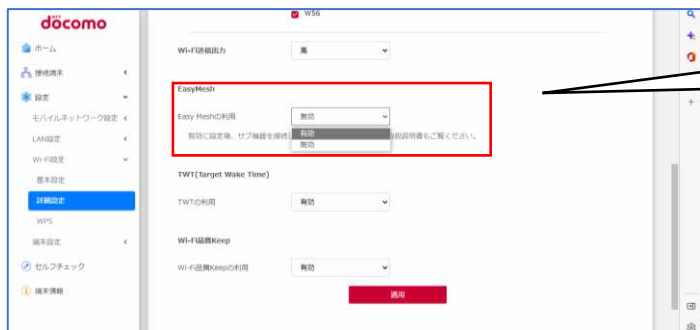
docomo

ホーム
接続端末
設定
モバイルネットワーク設定
LAN設定
Wi-Fi設定
基本設定
詳細設定
WPS
端末設定
セルフチェック
端末情報

W56

Wi-Fi送信出力 | 高

EasyMesh

Easy Meshの利用 | 無効
有効
無効

有効に設定後、サブ機器を接続 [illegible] 説明書もご覧ください。

TWT(Target Wake Time)

TWTの利用 | 有効

Wi-Fi品質Keep

Wi-Fi品質Keepの利用 | 有効

適用